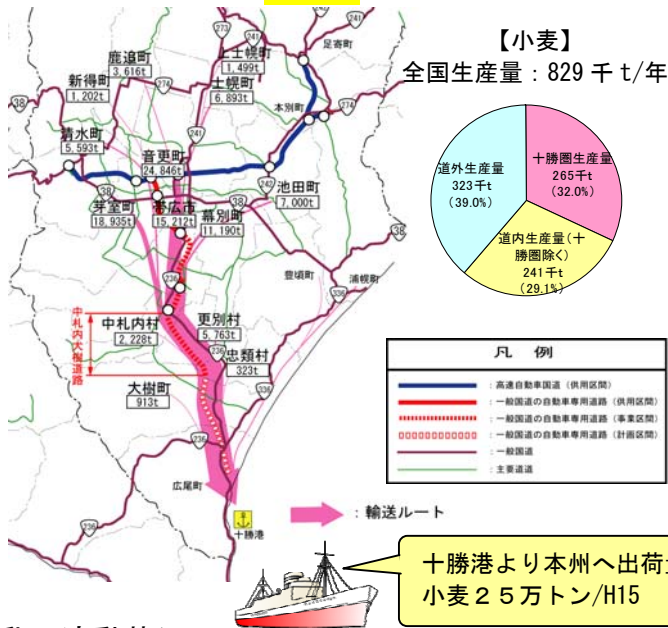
【小麦】
全国生産量：829 千 t/年

十勝圏生産量
265千t
（32.0%）

道内生産量（十勝圏除く）
241千t
（29.1%）

道外生産量
323千t
（39.0%）

鹿追町
3,616t
上士幌町
1,499t
足寄町
新得町
1,202t
士幌町
6,893t
本別町
清水町
5,593t
音更町
24,846t
池田町
7,000t
芽室町
18,935t
帯広市
15,212t
幕別町
11,190t
豊頃町
浦幌町
中札内大樹道路
中札内村
2,228t
更別村
5,763t
忠類村
323t
大樹町
913t
広尾町
十勝港

273
274
241
242
38
236
336

凡　例
：高速自動車国道（供用区間）
：一般国道の自動車専用道路（供用区間）
：一般国道の自動車専用道路（事業区間）
：一般国道の自動車専用道路（計画区間）
：一般国道
：主要道道

：輸送ルート

十勝港より本州へ出荷
小麦２５万トン/H15